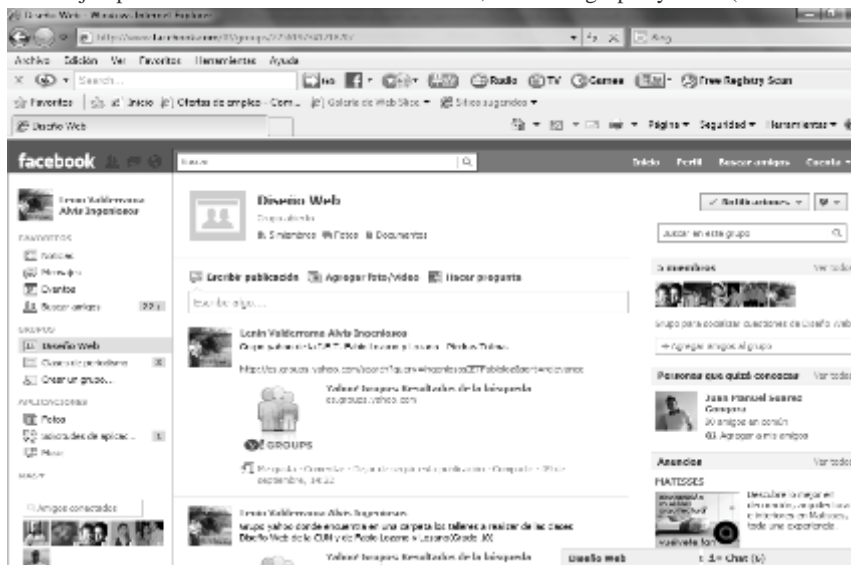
Diseño Web - Windows Internet Explorer

http://www.facebook.com/#!/groups/?

Bing

Archivo Edición Ver Favoritos Herramientas Ayuda

Search...

Radio TV Games Free Registry Scan

Favoritos | Inicio Ofertas de empleo - Com... Galería de Web Slice Sitios sugeridos

Diseño Web

Página Seguridad Herramientas

facebook

Buscar

Inicio Perfil Buscar amigos Cuenta

Lenin Valderrama Alvis Ingeniería

FAVORITOS

Noticias

Mensajes

Eventos

Buscar amigos

GRUPOS

Diseño Web

Crear un grupo...

APLICACIONES

Fotos

Más

Amigos conectados

Diseño Web

Grupo abierto

5 miembros Fotos Documentos

Notificaciones

Buscar en este grupo

Escribe publicación Agregar foto/video Hacer pregunta

Escribe algo...

Lenin Valderrama Alvis Ingeniería

Yahoo! Groups Resultados de la búsqueda

GROUPS

5 miembros Ver todo

Agregar amigos al grupo

Personas que quizá conozcas Ver todo

Juan Manuel Suarez

Agregar a mis amigos

Anuncios Ver todo

MATESSES

Lenin Valderrama Alvis Ingeniería

Diseño Web de la CUN y de Pablo Lozano

Yahoo! Groups Resultados de la búsqueda

Diseño Web

Chat (6)